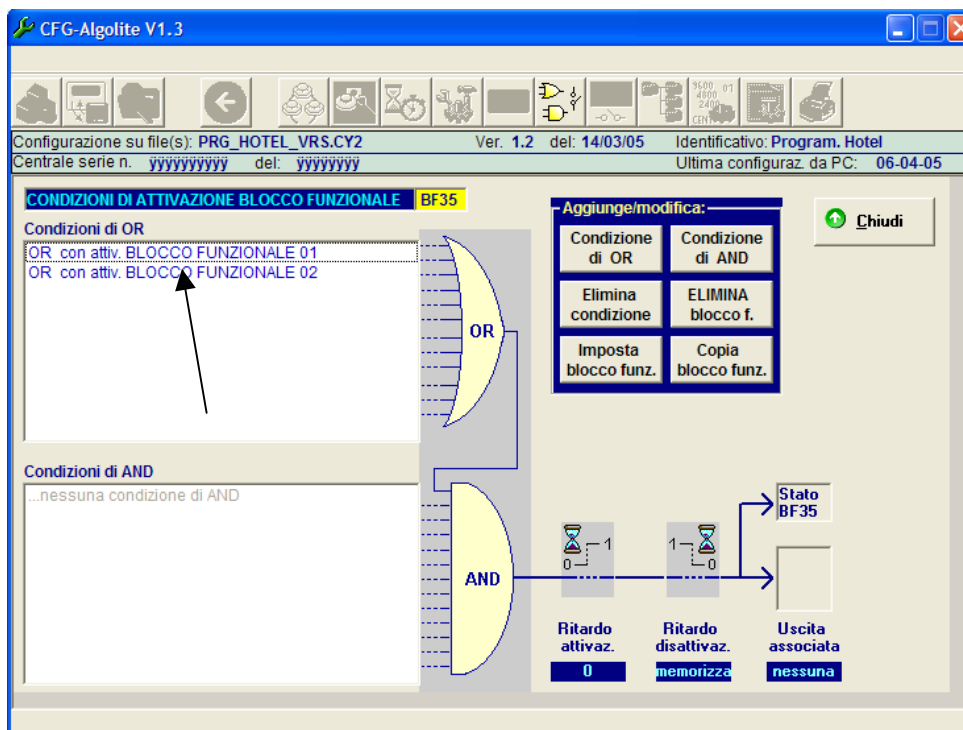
CFG-Algolite V1.3

Configurazione su file(s): PRG_HOTEL_VRS.CY2 Ver. 1.2 del: 14/03/05 Identificativo: Program. Hotel
Centrale serie n. ÿÿÿÿÿÿÿÿÿÿ del: ÿÿÿÿÿÿÿÿ Ultima configuraz. da PC: 06-04-05

CONDIZIONI DI ATTIVAZIONE BLOCCO FUNZIONALE BF35

Condizioni di OR
OR con attiv. BLOCCO FUNZIONALE 01
OR con attiv. BLOCCO FUNZIONALE 02

OR

Aggiunge/modifica:
Condizione di OR
Condizione di AND
Elimina condizione
ELIMINA blocco f.
Imposta blocco funz.
Copia blocco funz.

Chiudi

Condizioni di AND
...nessuna condizione di AND

AND

1
0
1
0

Stato BF35

Ritardo attivaz.
0

Ritardo disattivaz.
memorizza

Uscita associata
nessuna